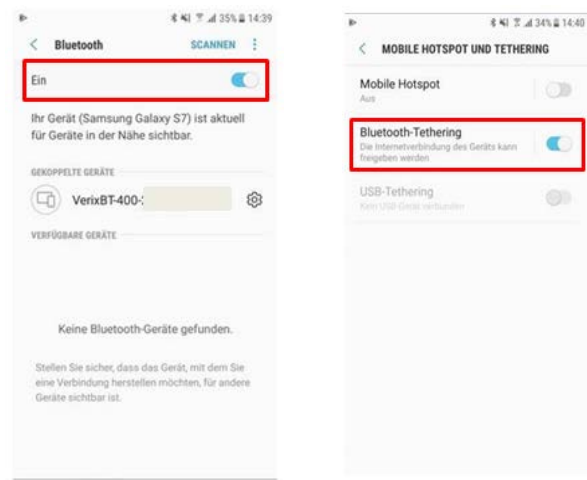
35% 14:39

Bluetooth

SCANNEN

Ein

Ihr Gerät (Samsung Galaxy S7) ist aktuell für Geräte in der Nähe sichtbar.

GEKOPPELTE GERÄTE

VerixBT-400-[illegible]

VERFÜGBARE GERÄTE

Keine Bluetooth-Geräte gefunden.

Stellen Sie sicher, dass das Gerät, mit dem Sie eine Verbindung herstellen möchten, für andere Geräte sichtbar ist.

34% 14:40

MOBILE HOTSPOT UND TETHERING

Mobile Hotspot
Aus

Bluetooth-Tethering
Die Internetverbindung des Geräts kann freigeben werden

USB-Tethering
Kein USB-Gerät verbunden